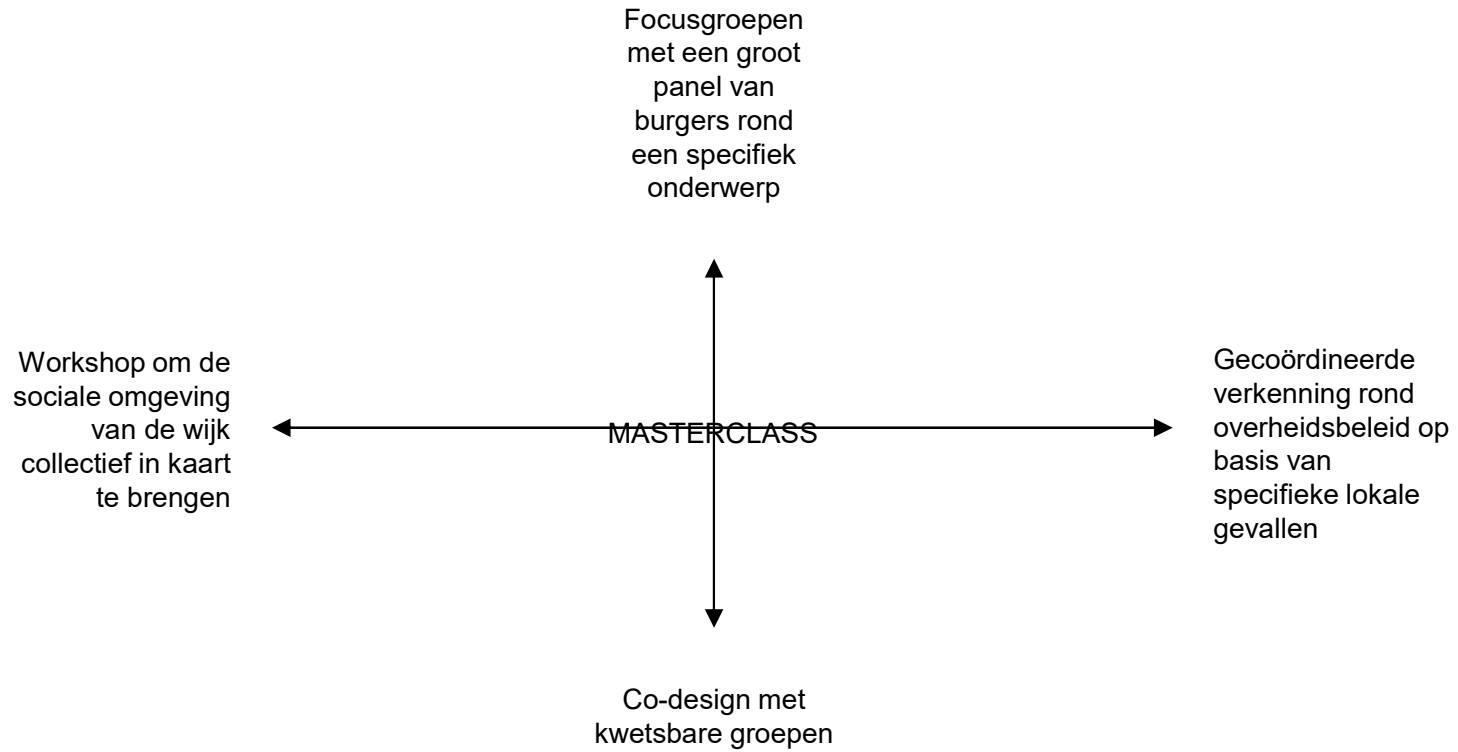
Focusgroepen met een groot panel van burgers rond een specifiek onderwerp

Workshop om de sociale omgeving van de wijk collectief in kaart te brengen

MASTERCLASS

Gecoördineerde verkenning rond overheidsbeleid op basis van specifieke lokale gevallen

Co-design met kwetsbare groepen